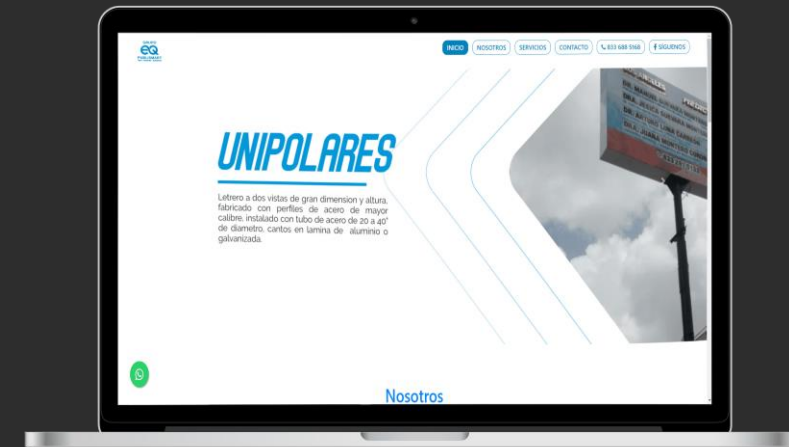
EQ

INICIO NOSOTROS SERVICIOS CONTACTO 833 688 5168 SIGUENOS

UNIPOLARES

Letrero a dos vistas de gran dimension y altura, fabricado con perfiles de acero de mayor calibre, instalado con tubo de acero de 20 a 40" de diametro, cantos en lamina de aluminio o galvanizada.

Nosotros